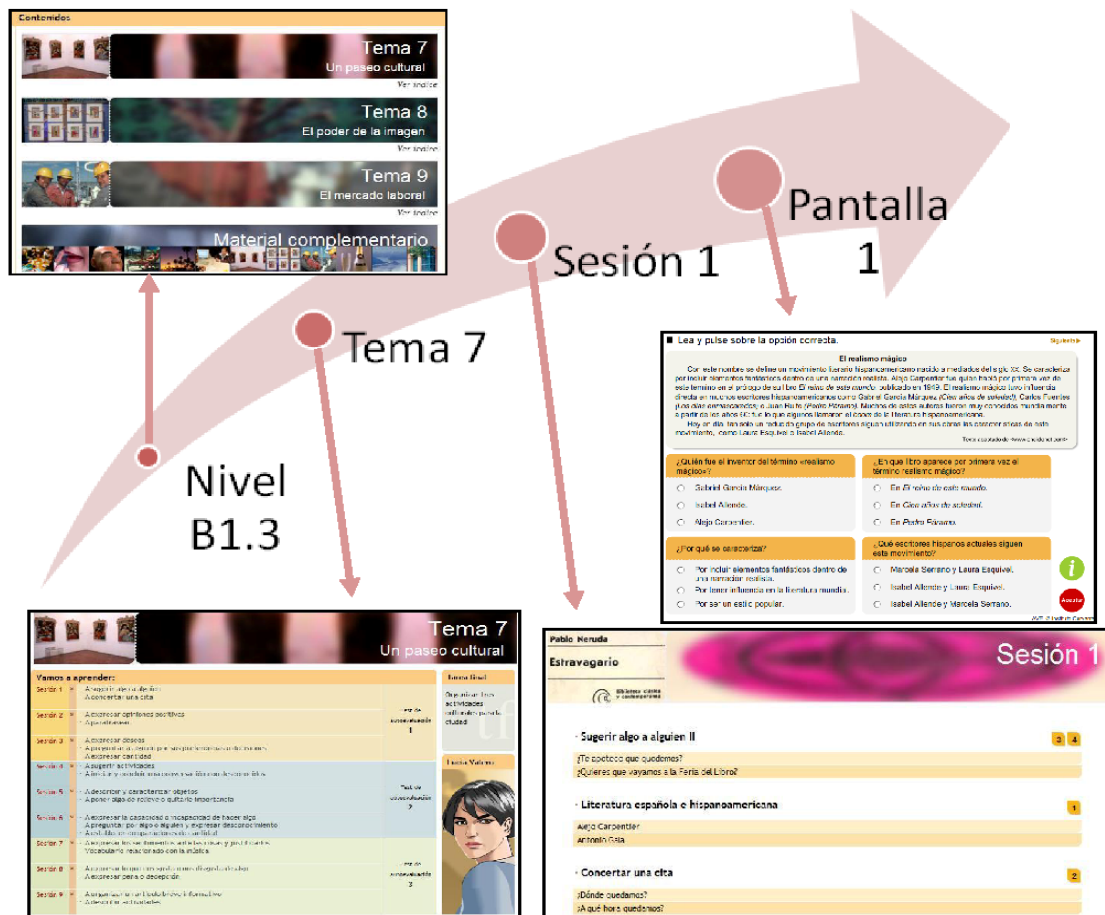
Contenidos

Tema 7
Un paseo cultural
Ver índice

Tema 8
El poder de la imagen
Ver índice

Tema 9
El mercado laboral
Ver índice

Material complementario

Pantalla 1

Sesión 1

Tema 7

Nivel B1.3

Lea y pulse sobre la opción correcta.

El realismo mágico

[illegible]

¿Quién fue el inventor del término «realismo mágico»?
Gabriel García Márquez.
Isabel Allende.
Alejo Carpentier.

¿En qué libro aparece por primera vez el término realismo mágico?
En El reino de este mundo.
En Cien años de soledad.
En Pedro Páramo.

¿Por qué se caracteriza?
Por incluir elementos fantásticos dentro de una narración realista.
Por tener influencia en la literatura mundial.
Por ser un estilo popular.

¿Qué escritores hispanos actuales siguen este movimiento?
Marcela Serrano y Laura Esquivel.
Isabel Allende y Laura Esquivel.
Isabel Allende y Marcela Serrano.

Aceptar

Tema 7
Un paseo cultural

Vamos a aprender:
Sesión 1
Sesión 2
Sesión 3
Sesión 4
Sesión 5
Sesión 6
Sesión 7
Sesión 8
Sesión 9

Test de autoevaluación 1
Test de autoevaluación 2
Test de autoevaluación 3

Tarea final

Pablo Neruda
Estravagario

Sesión 1

Sugerir algo a alguien II
¿Te apetece que quedemos?
¿Quieres que vayamos a la Feria del Libro?

Literatura española e hispanoamericana
Alejo Carpentier
Antonio Gala

Concertar una cita
¿Dónde quedamos?
¿A qué hora quedamos?